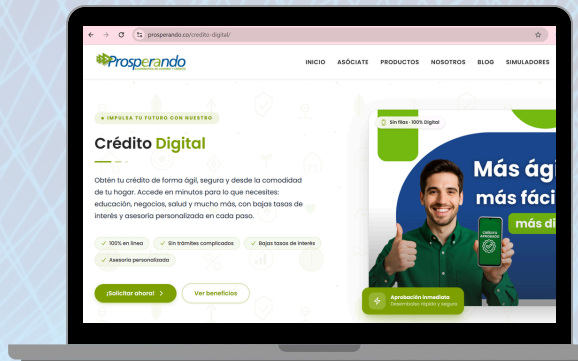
prosperando.co/credito-digital/

Prosperando

INICIO ASÓCIATE PRODUCTOS NOSOTROS BLOG SIMULADORES

IMPULSA TU FUTURO CON NUESTRO

Crédito Digital

Obtén tu crédito de forma ágil, segura y desde la comodidad de tu hogar. Accede en minutos para lo que necesites: educación, negocios, salud y mucho más, con bajas tasas de interés y asesoría personalizada en cada paso.

100% en línea
Sin trámites complicados
Bajas tasas de interés
Asesoría personalizada

¡Solicitar ahora!
Ver beneficios

Sin filas · 100% Digital

Más ági
más fáci
más di

CRÉDITO APROBADO

Aprobación inmediata
Desembolso rápido y seguro